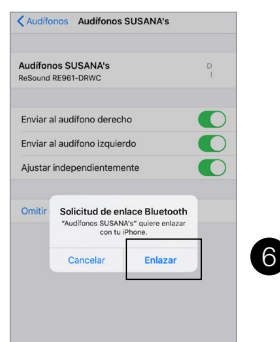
Audífonos Audífonos SUSANA's

Audífonos SUSANA's
ReSound RE961-DRWC

D
I

Enviar al audífono derecho

Enviar al audífono izquierdo

Ajustar independientemente

Omitir

Solicitud de enlace Bluetooth
"Audífonos SUSANA's" quiere enlazar con tu iPhone.

Cancelar

Enlazar

6